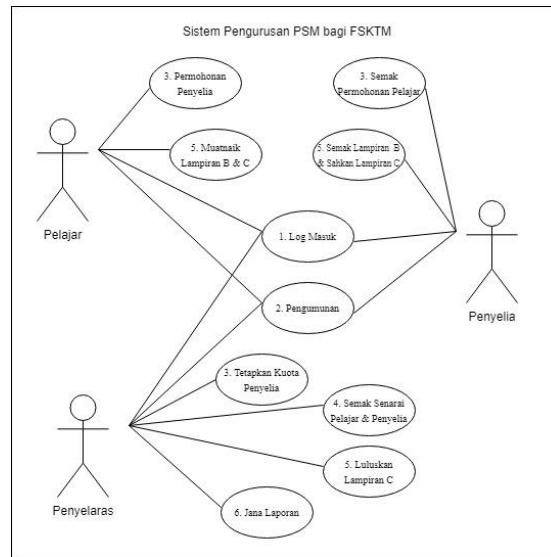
Sistem Pengurusan PSM bagi FSKTM

3. Permohonan Penyelia

5. Muatnaik Lampiran B & C

3. Semak Permohonan Pelajar

5. Semak Lampiran B & Sahkan Lampiran C

Pelajar

1. Log Masuk

2. Pengumunan

Penyelia

3. Tetapkan Kuota Penyelia

4. Semak Senarai Pelajar & Penyelia

5. Luluskan Lampiran C

6. Jana Laporan

Penyelaras